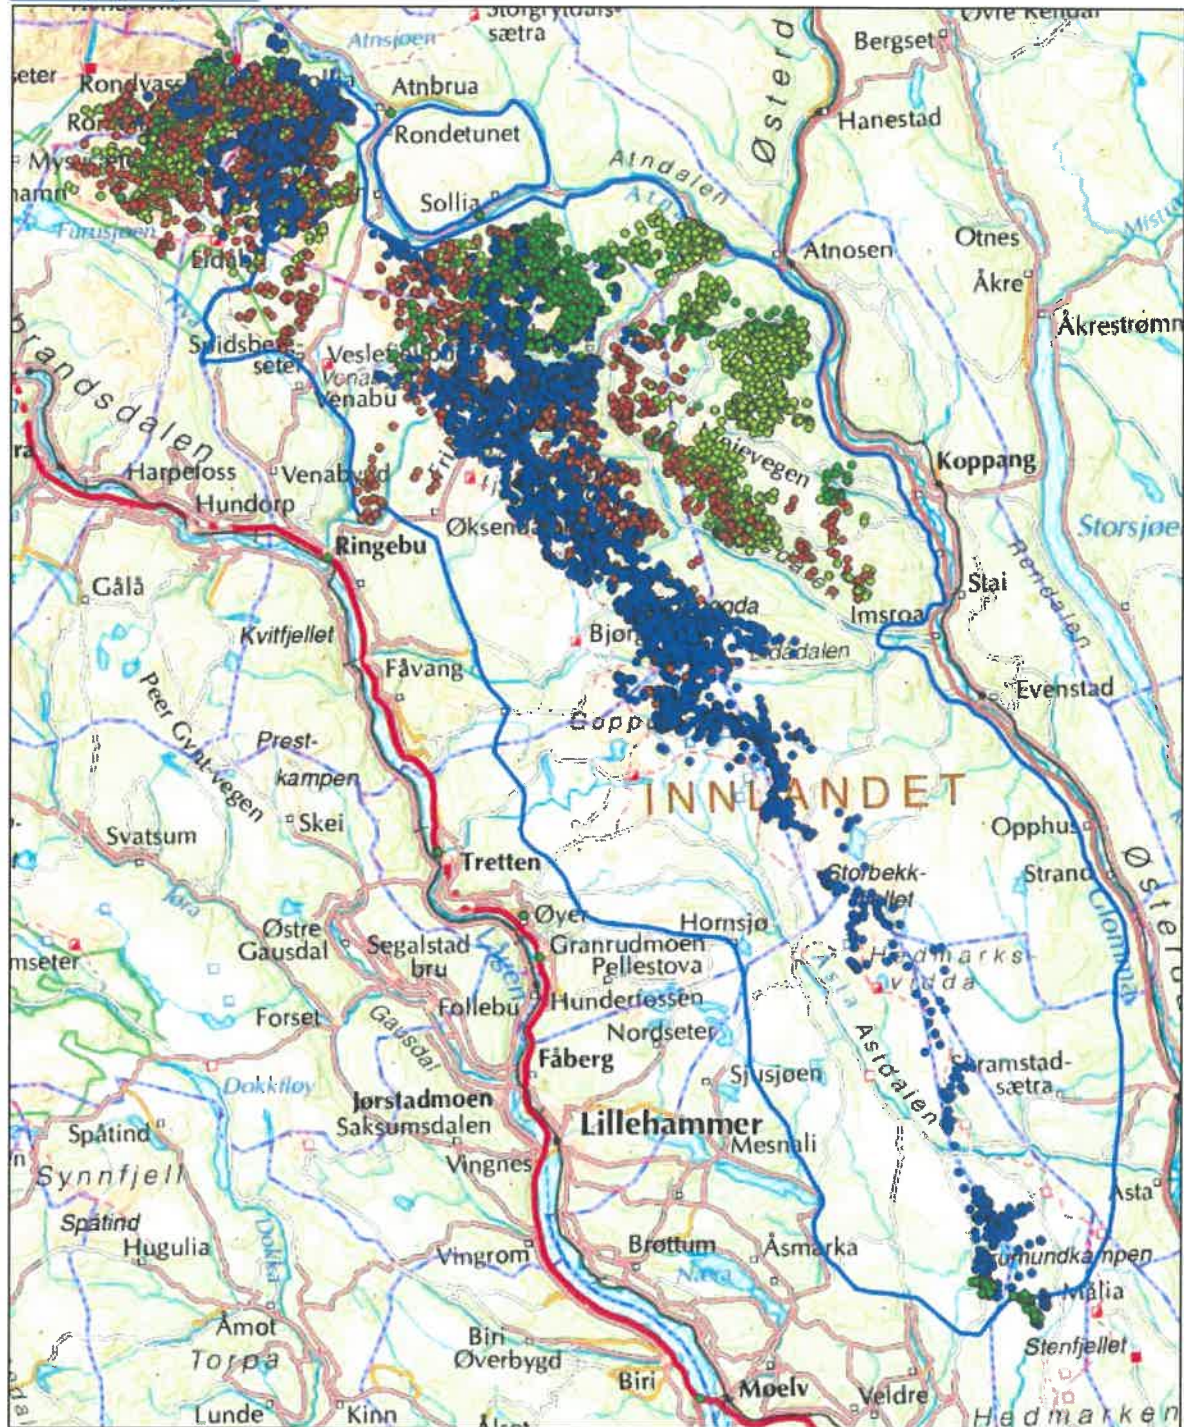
Storgryddals-sætra
Øvre Rendal
Atnsjøen
Bergset
seter
Rondvass
Atnbrua
Østerdalen
Hanestad
Rondetunet
Mysusæter
Atndalen
Sollia
Furusjøen
Atnosen
Otnes
Eldsbu
Åkre
Åkrestrømmen
Spidsberg-seter
Veslefjellet
Venabu
Gudbrandsdalen
Harpefoss
Venabygd
Friisvegen
Koppang
Hundorp
Øksendalen
Storsjøen
Ringebu
Stai
Rendalen
Gålå
Imsroa
Kvitfjellet
Bjørgo
Evenstad
Fåvang
Peer Gynt-vegen
Prest-kampen
Goppollen
INNLANDET
Skei
Opphus
Svatsum
Storbekk-fjellet
Tretten
Strand
Glomma
Øyer
Hornsjø
Østre Gausdal
Segalstad bru
Granrudmoen
Pellestova
Hedmarksvidda
mseter
Follebu
Hunderfossen
Forset
Gausdal
Nordseter
Fåberg
Astdalen
Dokkfløy
Sjusjøen
Gramstad-sætra
Jørstadmoen
Saksumsdalen
Lillehammer
Mesnali
Spåtind
Synnfjell
Vingnes
Asta
Spåtind
Hugulia
Vingrom
Brøttum
Åsmarka
Gammundkampen
Mesna
Nåla
Stenfjellet
Åmot
Torpa
Biri
Øverbygd
Biri
Moelv
Veldre
Lunde
Kinn
Hedmarken